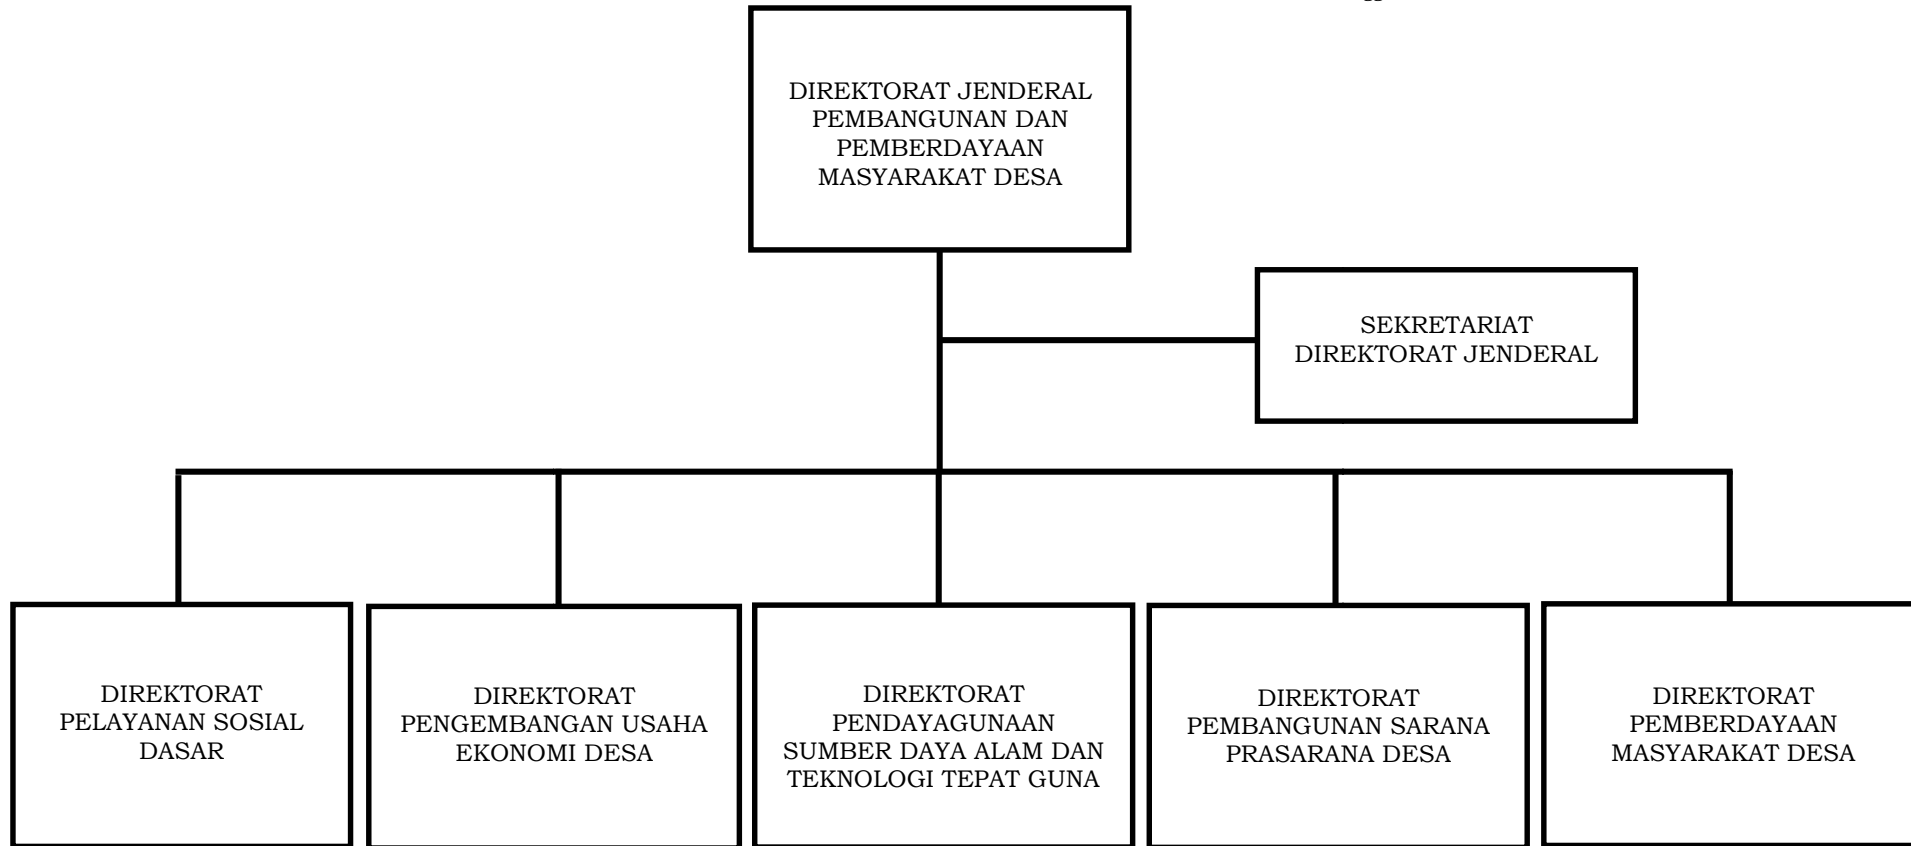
DIREKTORAT JENDERAL PEMBANGUNAN DAN PEMBERDAYAAN MASYARAKAT DESA

SEKRETARIAT DIREKTORAT JENDERAL

DIREKTORAT PELAYANAN SOSIAL DASAR

DIREKTORAT PENGEMBANGAN USAHA EKONOMI DESA

DIREKTORAT PENDAYAGUNAAN SUMBER DAYA ALAM DAN TEKNOLOGI TEPAT GUNA

DIREKTORAT PEMBANGUNAN SARANA PRASARANA DESA

DIREKTORAT PEMBERDAYAAN MASYARAKAT DESA